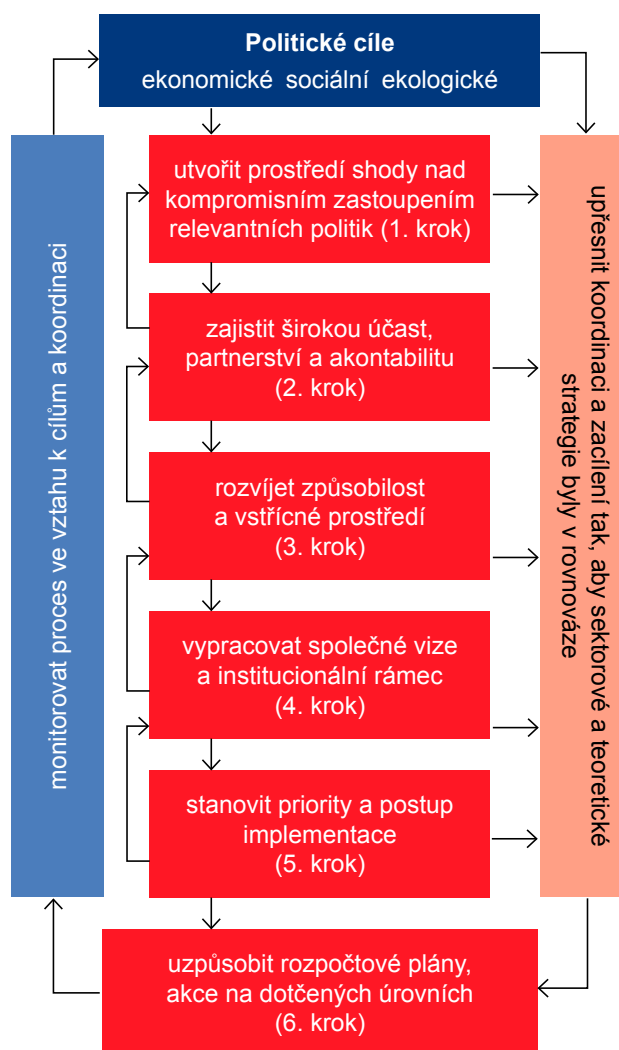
Politické cíle
ekonomické sociální ekologické

monitorovat proces ve vztahu k cílům a koordinaci

utvořit prostředí shody nad kompromisním zastoupením relevantních politik (1. krok)

zajistit širokou účast, partnerství a akontabilitu (2. krok)

rozvíjet způsobilost a vstřícné prostředí (3. krok)

vypracovat společné vize a institucionální rámec (4. krok)

stanovit priority a postup implementace (5. krok)

upřesnit koordinaci a zacílení tak, aby sektorové a teoretické strategie byly v rovnováze

uzpůsobit rozpočtové plány, akce na dotčených úrovních (6. krok)